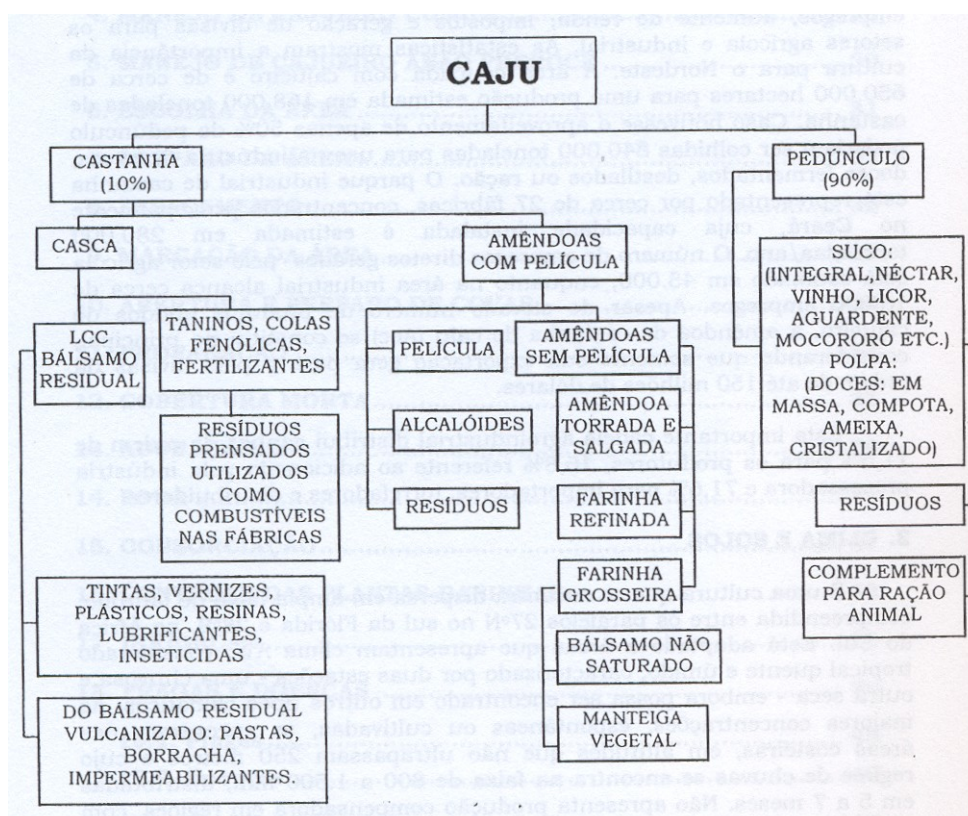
CAJU

CASTANHA (10%)

PEDÚNCULO (90%)

CASCA

AMÊNDOAS COM PELÍCULA

SUCO: (INTEGRAL,NÉCTAR, VINHO, LICOR, AGUARDENTE, MOCORORÓ ETC.) POLPA: (DOCES: EM MASSA, COMPOTA, AMEIXA, CRISTALIZADO)

LCC BÁLSAMO RESIDUAL

TANINOS, COLAS FENÓLICAS, FERTILIZANTES

PELÍCULA

AMÊNDOAS SEM PELÍCULA

ALCALÓIDES

AMÊNDOA TORRADA E SALGADA

RESÍDUOS PRENSADOS UTILIZADOS COMO COMBUSTÍVEIS NAS FÁBRICAS

RESÍDUOS

FARINHA REFINADA

RESÍDUOS

TINTAS, VERNIZES, PLÁSTICOS, RESINAS, LUBRIFICANTES, INSETICIDAS

FARINHA GROSSEIRA

COMPLEMENTO PARA RAÇÃO ANIMAL

BÁLSAMO NÃO SATURADO

DO BÁLSAMO RESIDUAL VULCANIZADO: PASTAS, BORRACHA, IMPERMEABILIZANTES.

MANTEIGA VEGETAL